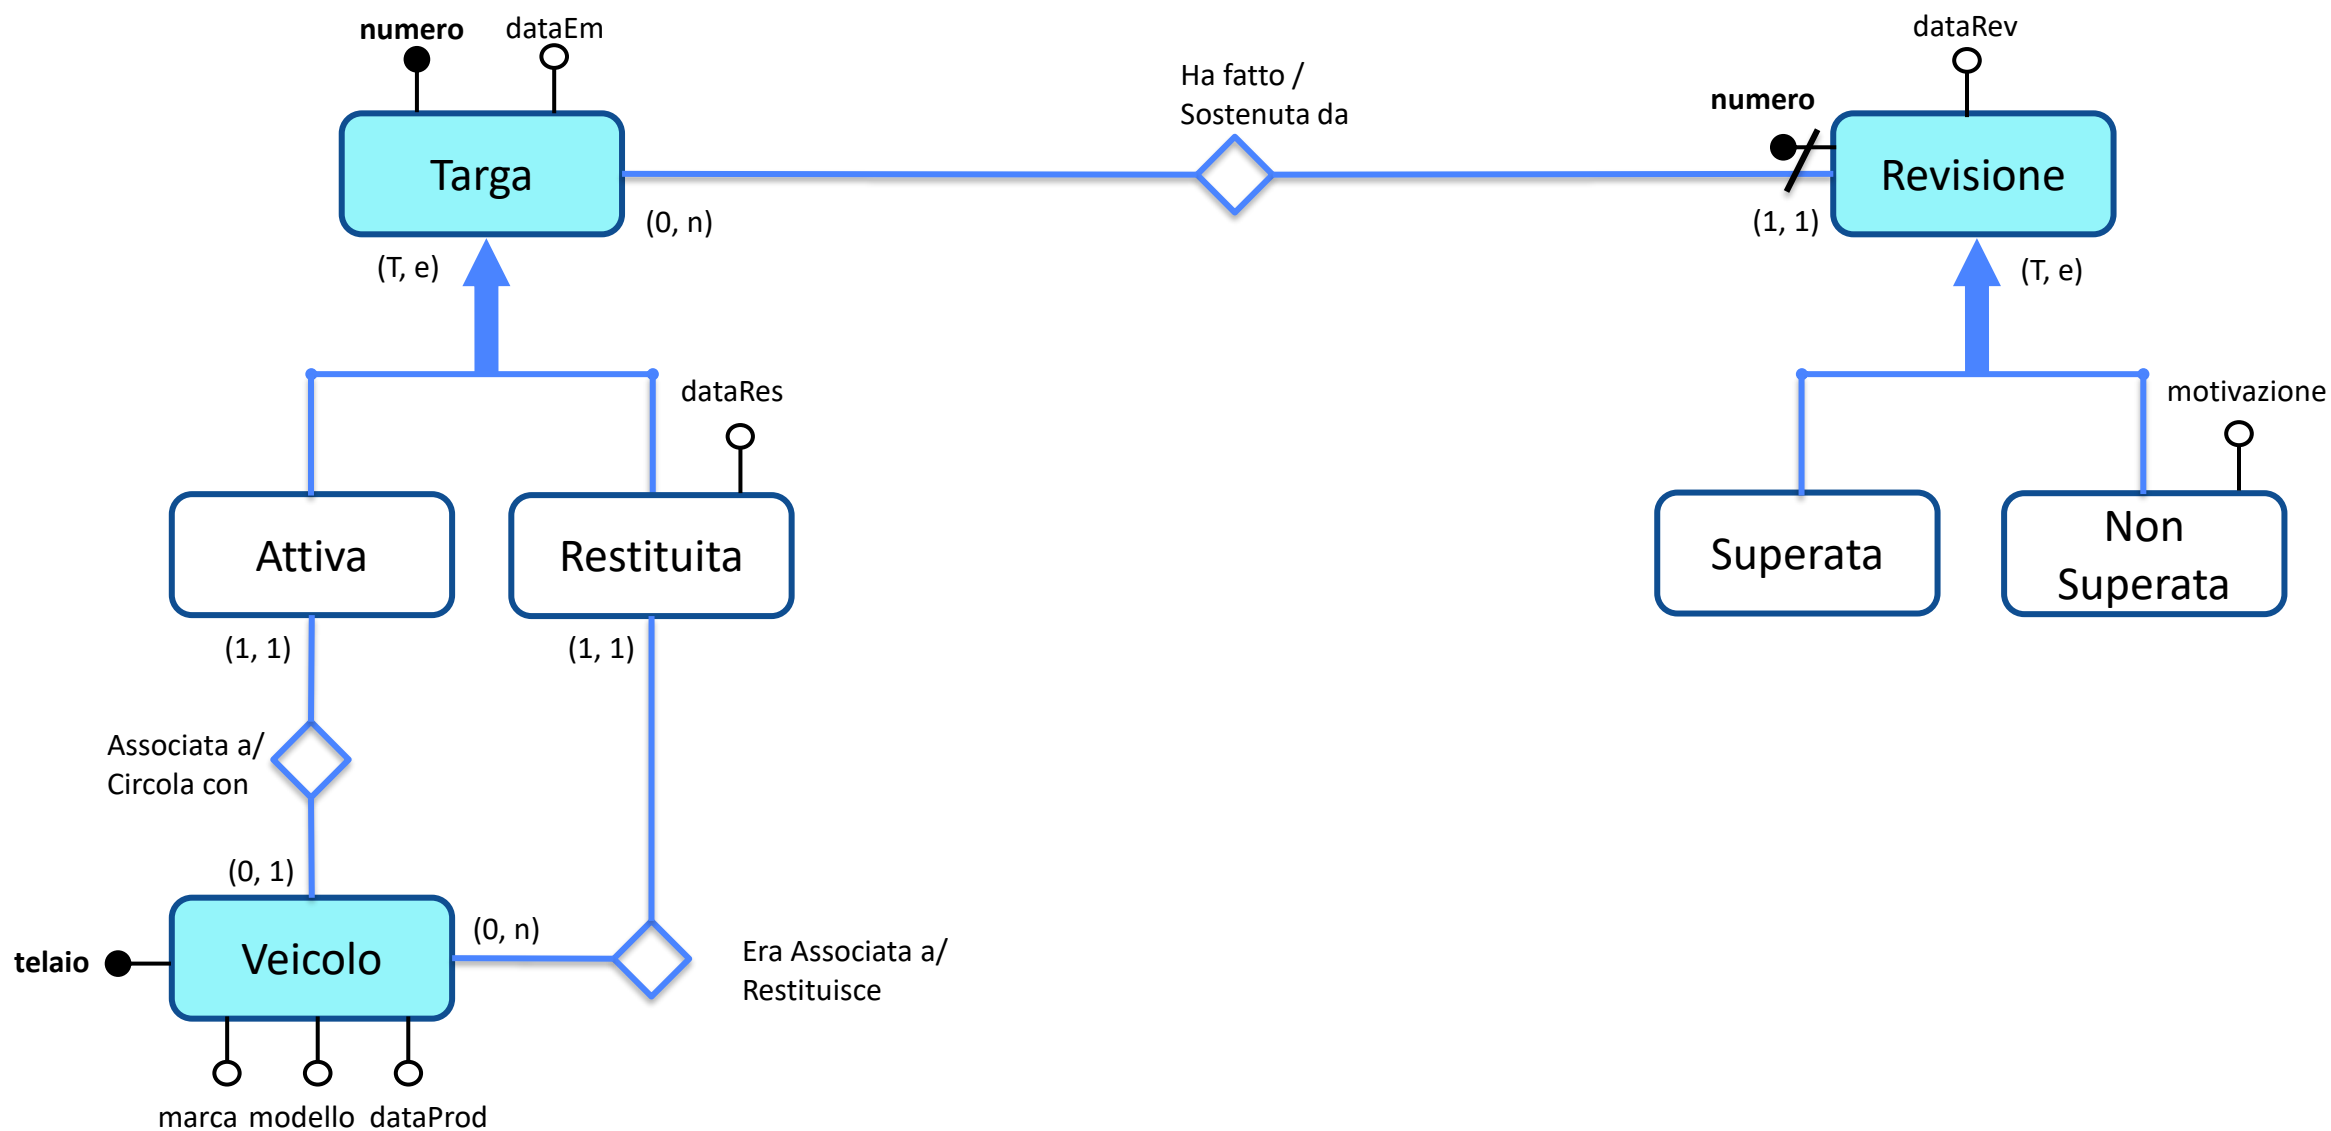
numero dataEm

Targa

(0, n)

Ha fatto / Sostenuta da

dataRev

numero

Revisione

(1, 1)

(T, e)

(T, e)

dataRes

Attiva

Restituita

(1, 1)

(1, 1)

Associata a/ Circola con

(0, 1)

telaio

Veicolo

(0, n)

Era Associata a/ Restituisce

marca modello dataProd

motivazione

Superata

Non Superata